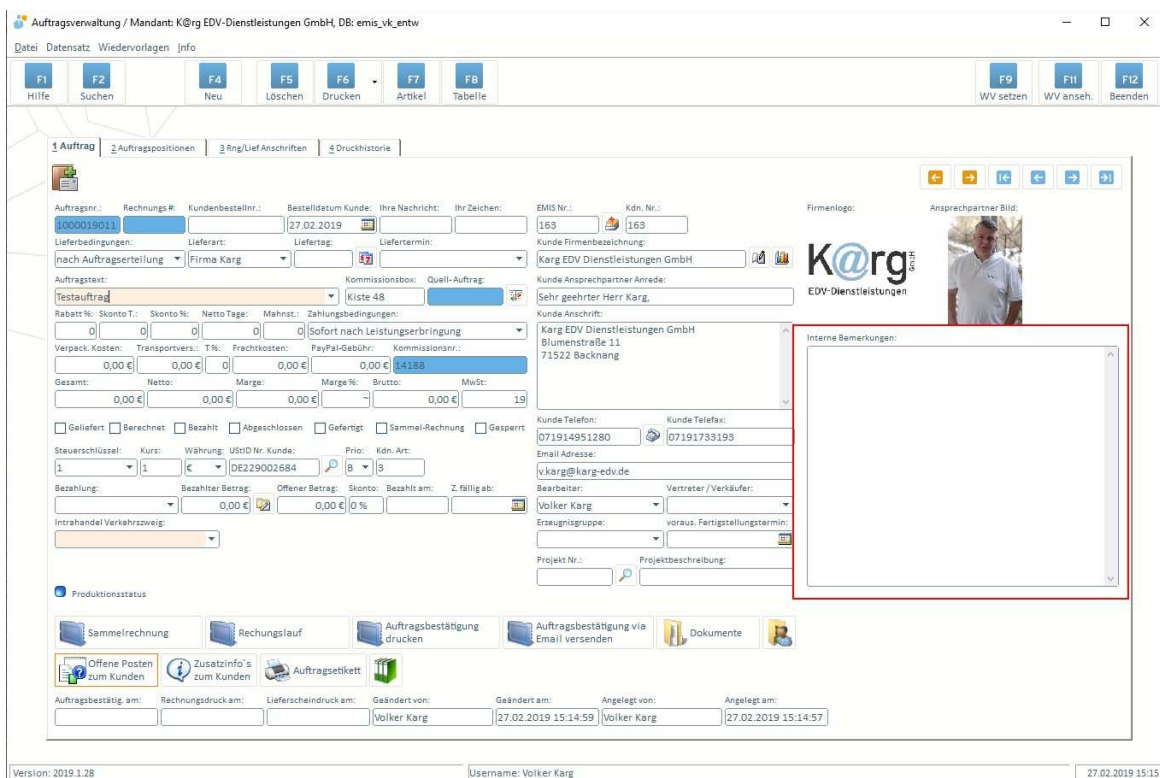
Auftragsverwaltung / Mandant: K@rg EDV-Dienstleistungen GmbH, DB: emis_vk_entw

Datei Datensatz Wiedervorlagen Info

F1 Hilfe F2 Suchen F4 Neu F5 Löschen F6 Drucken F7 Artikel F8 Tabelle F9 WV setzen F11 WV anseh. F12 Beenden

1 Auftrag 2 Auftragspositionen 3 Rng/Lief Anschriften 4 Druckhistorie

Auftragsnr.: 1000019011
Rechnungs #:
Kundenbestellnr.:
Bestelldatum Kunde: 27.02.2019
Ihre Nachricht:
Ihr Zeichen:
EMIS Nr.: 163
Kdn. Nr.: 163
Firmenlogo:
Ansprechpartner Bild:

Lieferbedingungen: nach Auftragserteilung
Lieferart: Firma Karg
Liefertag:
Liefertermin:
Kunde Firmenbezeichnung: Karg EDV Dienstleistungen GmbH

K@rg GmbH
EDV-Dienstleistungen

Auftragstext: Testauftrag
Kommissionsbox: Kiste 48
Quell-Auftrag:
Kunde Ansprechpartner Anrede: Sehr geehrter Herr Karg,

Rabatt %: 0 Skonto T.: 0 Skonto %: 0 Netto Tage: 0 Mahnst.: 0 Zahlungsbedingungen: Sofort nach Leistungserbringung
Kunde Anschrift:
Karg EDV Dienstleistungen GmbH
Blumenstraße 11
71522 Backnang

Interne Bemerkungen:

Verpack. Kosten: 0,00 € Transportvers.: 0,00 € T%: 0 Frachtkosten: 0,00 € PayPal-Gebühr: 0,00 € Kommissionsnr.: 14188

Gesamt: 0,00 € Netto: 0,00 € Marge: 0,00 € Marge %: - Brutto: 0,00 € MwSt: 19

Geliefert Berechnet Bezahlt Abgeschlossen Gefertigt Sammel-Rechnung Gesperrt

Kunde Telefon: 071914951280
Kunde Telefax: 07191733193

Steuerschlüssel: 1 Kurs: 1 Währung: € UStID Nr. Kunde: DE229002684 Prio: B Kdn. Art: 3
Email Adresse: v.karg@karg-edv.de

Bezahlung:
Bezahlter Betrag: 0,00 €
Offener Betrag: 0,00 €
Skonto: 0 %
Bezahlt am:
Z. fällig ab:
Bearbeiter: Volker Karg
Vertreter / Verkäufer:

Intrahandel Verkehrszweig:
Erzeugnisgruppe:
voraus. Fertigstellungstermin:

Projekt Nr.:
Projektbeschreibung:

Produktionsstatus

Sammelrechnung
Rechungslauf
Auftragsbestätigung drucken
Auftragsbestätigung via Email versenden
Dokumente

Offene Posten zum Kunden
Zusatzinfo´s zum Kunden
Auftragsetikett

Auftragsbestätig. am:
Rechnungsdruck am:
Lieferscheindruck am:
Geändert von: Volker Karg
Geändert am: 27.02.2019 15:14:59
Angelegt von: Volker Karg
Angelegt am: 27.02.2019 15:14:57

Version: 2019.1.28
Username: Volker Karg
27.02.2019 15:15